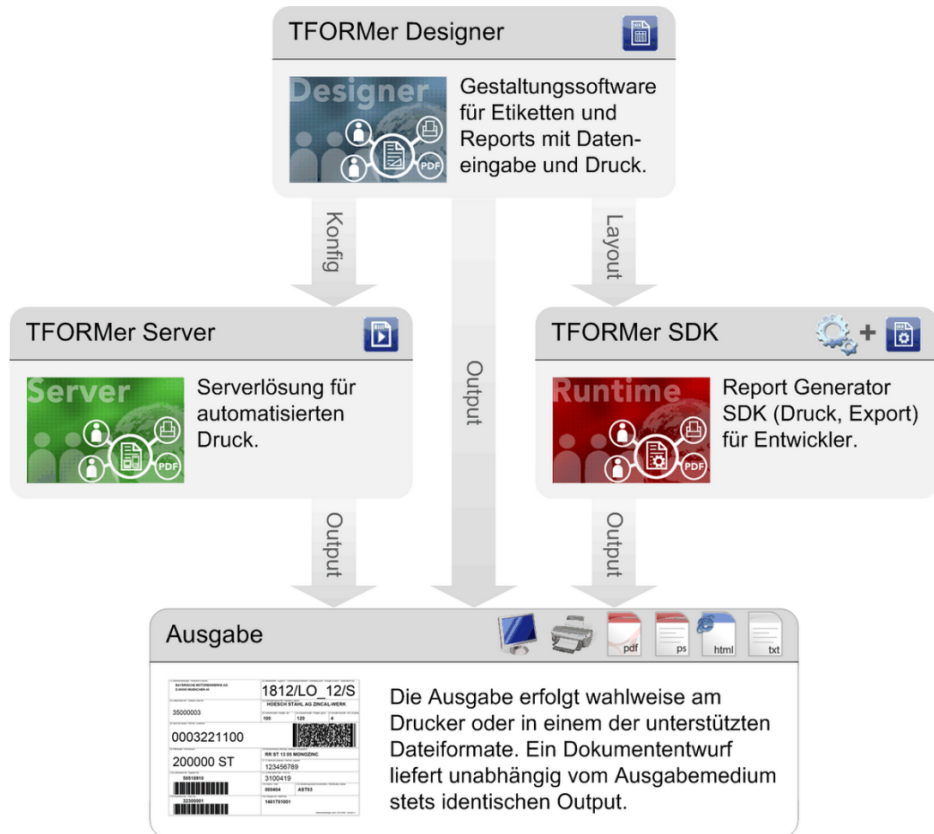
TFORMer Designer

Designer

PDF

Gestaltungssoftware für Etiketten und Reports mit Dateneingabe und Druck.

Konfig

Output

Layout

TFORMer Server

Server

PDF

Serverlösung für automatisierten Druck.

TFORMer SDK

Runtime

PDF

Report Generator SDK (Druck, Export) für Entwickler.

Output

Output

Ausgabe

pdf

ps

html

txt

1812/LO_12/S

HOESCH STAHL AG ZINCAL-WERK

35000003

100

120

4

0003221100

RR ST 13 05 MONGZINC

200000 ST

123456789

3100419

005404

AST03

32300001

1461761001

Die Ausgabe erfolgt wahlweise am Drucker oder in einem der unterstützten Dateiformate. Ein Dokumententwurf liefert unabhängig vom Ausgabemedium stets identischen Output.